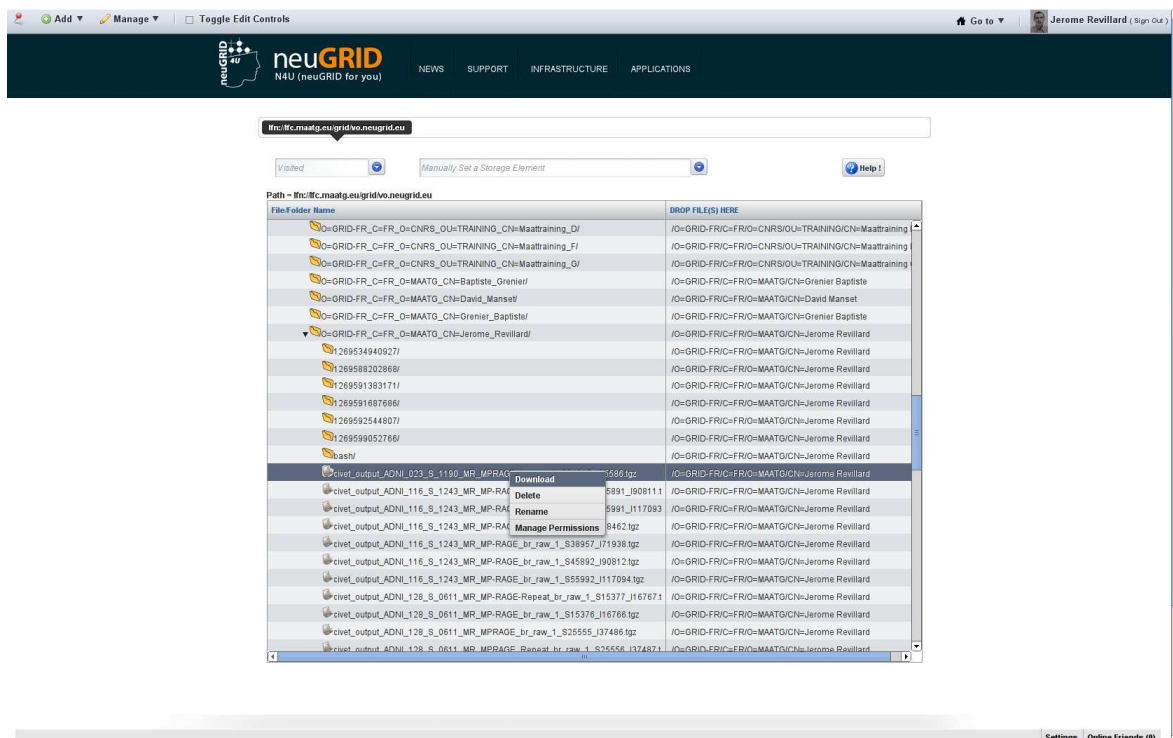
Add ▼ Manage ▼ Toggle Edit Controls

Go to ▼ Jerome Revillard (Sign Out)

neuGRID 4U
neuGRID
N4U (neuGRID for you)

NEWS SUPPORT INFRASTRUCTURE APPLICATIONS

lfn://lfc.maatg.eu/grid/vo.neugrid.eu

Visited

Manually Set a Storage Element

Help !

Path = lfn://lfc.maatg.eu/grid/vo.neugrid.eu

| File/Folder Name | DROP FILE(S) HERE |
|---|---|
| O=GRID-FR_C=FR_O=CNRS_OU=TRAINING_CN=Maattraining_D/ | /O=GRID-FR/C=FR/O=CNRS/OU=TRAINING/CN=Maattraining |
| O=GRID-FR_C=FR_O=CNRS_OU=TRAINING_CN=Maattraining_F/ | /O=GRID-FR/C=FR/O=CNRS/OU=TRAINING/CN=Maattraining |
| O=GRID-FR_C=FR_O=CNRS_OU=TRAINING_CN=Maattraining_G/ | /O=GRID-FR/C=FR/O=CNRS/OU=TRAINING/CN=Maattraining |
| O=GRID-FR_C=FR_O=MAATG_CN=Baptiste_Grenier/ | /O=GRID-FR/C=FR/O=MAATG/CN=Grenier Baptiste |
| O=GRID-FR_C=FR_O=MAATG_CN=David_Manset/ | /O=GRID-FR/C=FR/O=MAATG/CN=David Manset |
| O=GRID-FR_C=FR_O=MAATG_CN=Grenier_Baptiste/ | /O=GRID-FR/C=FR/O=MAATG/CN=Grenier Baptiste |
| O=GRID-FR_C=FR_O=MAATG_CN=Jerome_Revillard/ | /O=GRID-FR/C=FR/O=MAATG/CN=Jerome Revillard |
| 1269534940927/ | /O=GRID-FR/C=FR/O=MAATG/CN=Jerome Revillard |
| 1269588202868/ | /O=GRID-FR/C=FR/O=MAATG/CN=Jerome Revillard |
| 1269591383171/ | /O=GRID-FR/C=FR/O=MAATG/CN=Jerome Revillard |
| 1269591687686/ | /O=GRID-FR/C=FR/O=MAATG/CN=Jerome Revillard |
| 1269592544807/ | /O=GRID-FR/C=FR/O=MAATG/CN=Jerome Revillard |
| 1269599052766/ | /O=GRID-FR/C=FR/O=MAATG/CN=Jerome Revillard |
| bash/ | /O=GRID-FR/C=FR/O=MAATG/CN=Jerome Revillard |
| civet_output_ADNI_023_S_1190_MR_MPRAG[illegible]5586.tgz | /O=GRID-FR/C=FR/O=MAATG/CN=Jerome Revillard |
| civet_output_ADNI_116_S_1243_MR_MP-RAG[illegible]5891_I90811.t | /O=GRID-FR/C=FR/O=MAATG/CN=Jerome Revillard |
| civet_output_ADNI_116_S_1243_MR_MP-RAG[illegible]5991_I117093 | /O=GRID-FR/C=FR/O=MAATG/CN=Jerome Revillard |
| civet_output_ADNI_116_S_1243_MR_MP-RAG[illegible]8462.tgz | /O=GRID-FR/C=FR/O=MAATG/CN=Jerome Revillard |
| civet_output_ADNI_116_S_1243_MR_MP-RAGE_br_raw_1_S38957_I71938.tgz | /O=GRID-FR/C=FR/O=MAATG/CN=Jerome Revillard |
| civet_output_ADNI_116_S_1243_MR_MP-RAGE_br_raw_1_S45892_I90812.tgz | /O=GRID-FR/C=FR/O=MAATG/CN=Jerome Revillard |
| civet_output_ADNI_116_S_1243_MR_MP-RAGE_br_raw_1_S55992_I117094.tgz | /O=GRID-FR/C=FR/O=MAATG/CN=Jerome Revillard |
| civet_output_ADNI_128_S_0611_MR_MP-RAGE-Repeat_br_raw_1_S15377_I16767.t | /O=GRID-FR/C=FR/O=MAATG/CN=Jerome Revillard |
| civet_output_ADNI_128_S_0611_MR_MP-RAGE_br_raw_1_S15376_I16766.tgz | /O=GRID-FR/C=FR/O=MAATG/CN=Jerome Revillard |
| civet_output_ADNI_128_S_0611_MR_MPRAGE_br_raw_1_S25555_I37486.tgz | /O=GRID-FR/C=FR/O=MAATG/CN=Jerome Revillard |
| civet_output_ADNI_128_S_0611_MR_MPRAGE_Repeat_br_raw_1_S25556_I37487.t | /O=GRID-FR/C=FR/O=MAATG/CN=Jerome Revillard |

Download
Delete
Rename
Manage Permissions

Settings Online Friends (0)